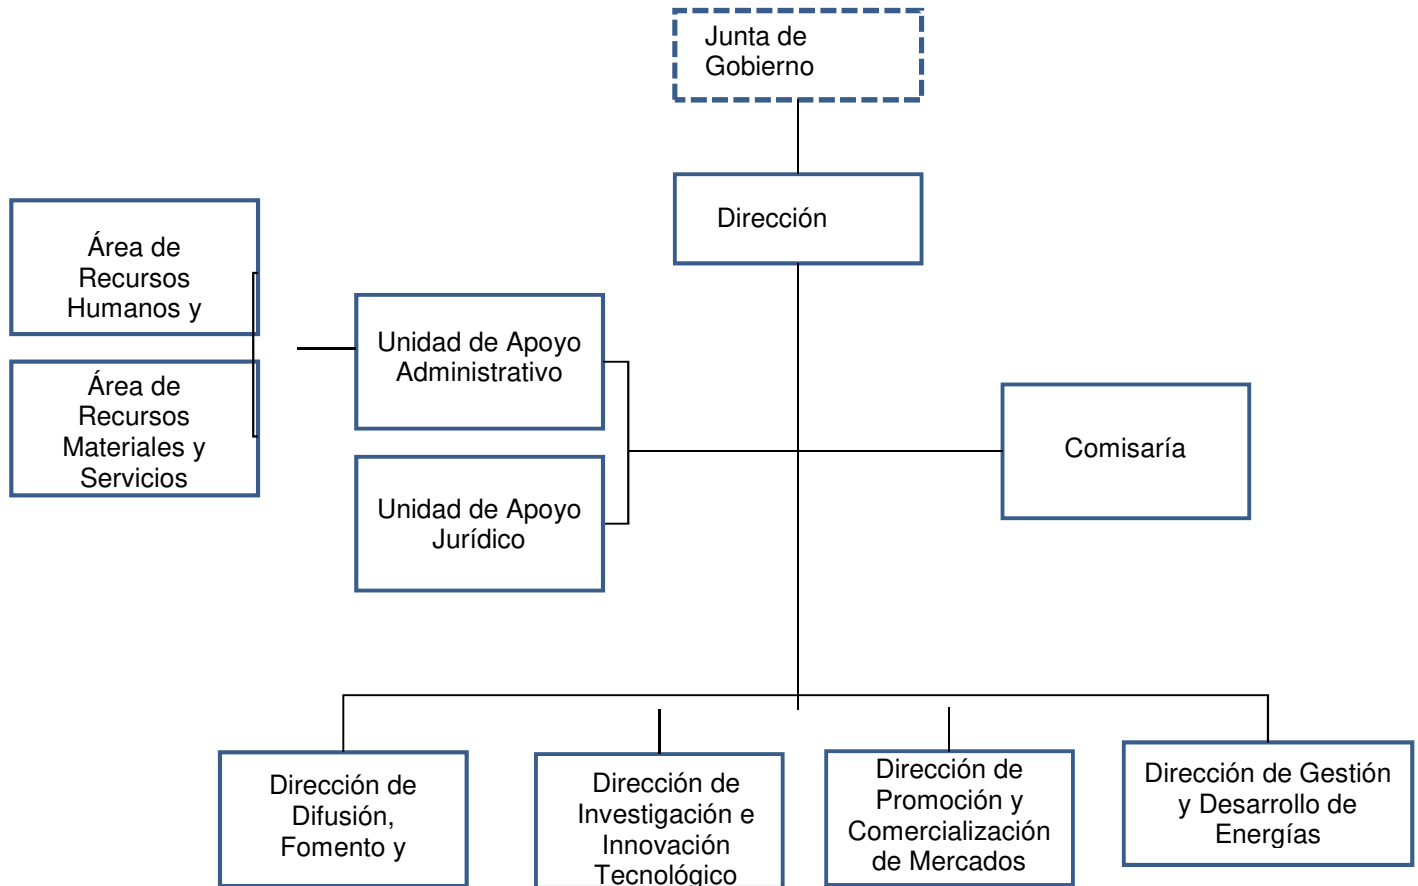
Junta de Gobierno

Dirección

Área de Recursos Humanos y

Área de Recursos Materiales y Servicios

Unidad de Apoyo Administrativo

Unidad de Apoyo Jurídico

Comisaría

Dirección de Difusión, Fomento y

Dirección de Investigación e Innovación Tecnológico

Dirección de Promoción y Comercialización de Mercados

Dirección de Gestión y Desarrollo de Energías